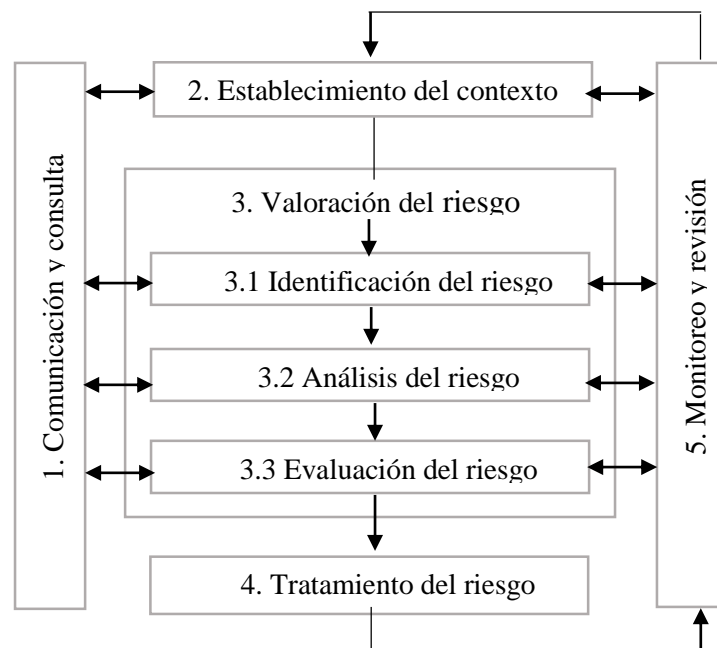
1. Comunicación y consulta

2. Establecimiento del contexto

3. Valoración del riesgo

3.1 Identificación del riesgo

3.2 Análisis del riesgo

3.3 Evaluación del riesgo

4. Tratamiento del riesgo

5. Monitoreo y revisión